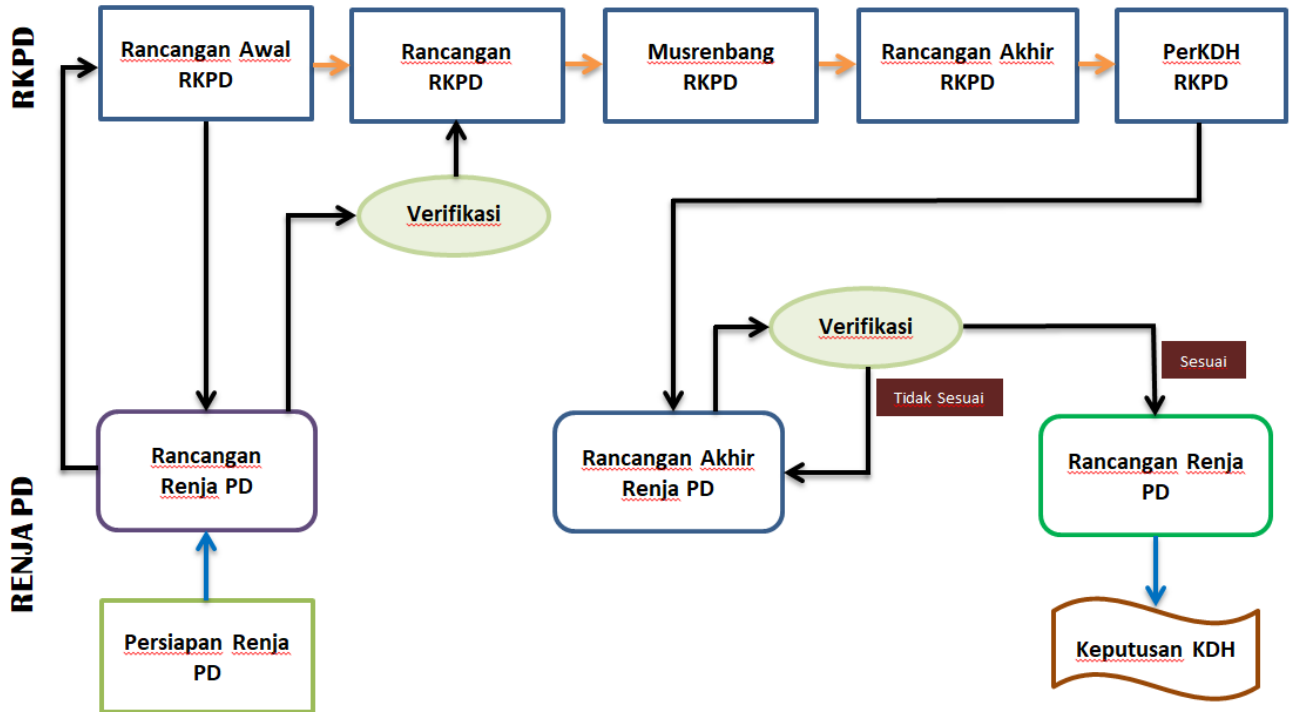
RKPD

Rancangan Awal RKPD

Rancangan RKPD

Musrenbang RKPD

Rancangan Akhir RKPD

PerKDH RKPD

Verifikasi

Verifikasi

Sesuai

Tidak Sesuai

RENJA PD

Rancangan Renja PD

Rancangan Akhir Renja PD

Rancangan Renja PD

Persiapan Renja PD

Keputusan KDH